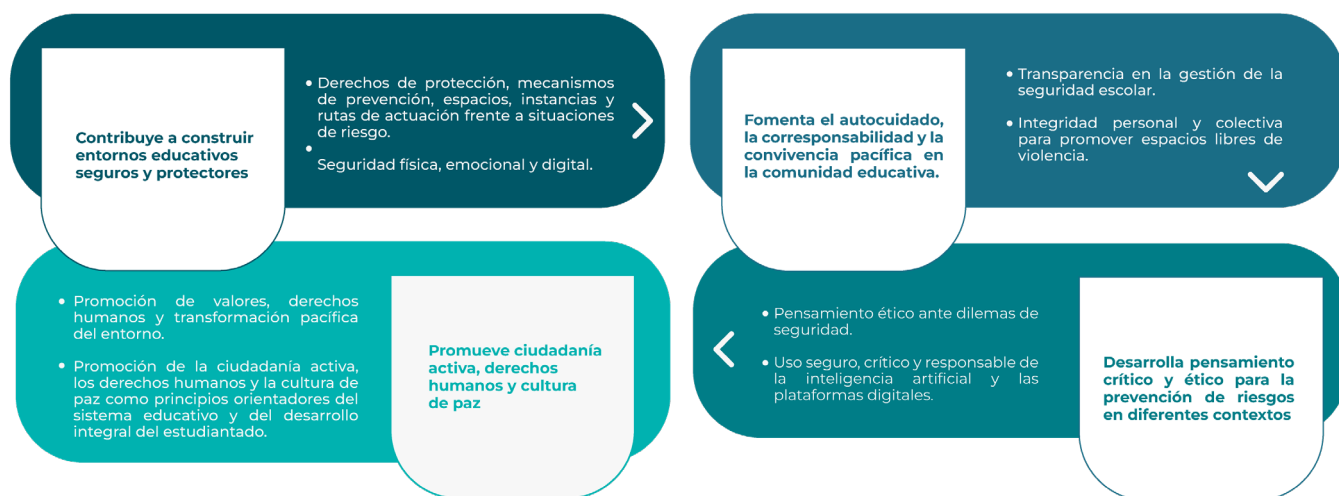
Contribuye a construir entornos educativos seguros y protectores

• Derechos de protección, mecanismos de prevención, espacios, instancias y rutas de actuación frente a situaciones de riesgo.

• Seguridad física, emocional y digital.

Fomenta el autocuidado, la corresponsabilidad y la convivencia pacífica en la comunidad educativa.

• Transparencia en la gestión de la seguridad escolar.

• Integridad personal y colectiva para promover espacios libres de violencia.

• Promoción de valores, derechos humanos y transformación pacífica del entorno.

• Promoción de la ciudadanía activa, los derechos humanos y la cultura de paz como principios orientadores del sistema educativo y del desarrollo integral del estudiantado.

Promueve ciudadanía activa, derechos humanos y cultura de paz

• Pensamiento ético ante dilemas de seguridad.

• Uso seguro, crítico y responsable de la inteligencia artificial y las plataformas digitales.

Desarrolla pensamiento crítico y ético para la prevención de riesgos en diferentes contextos